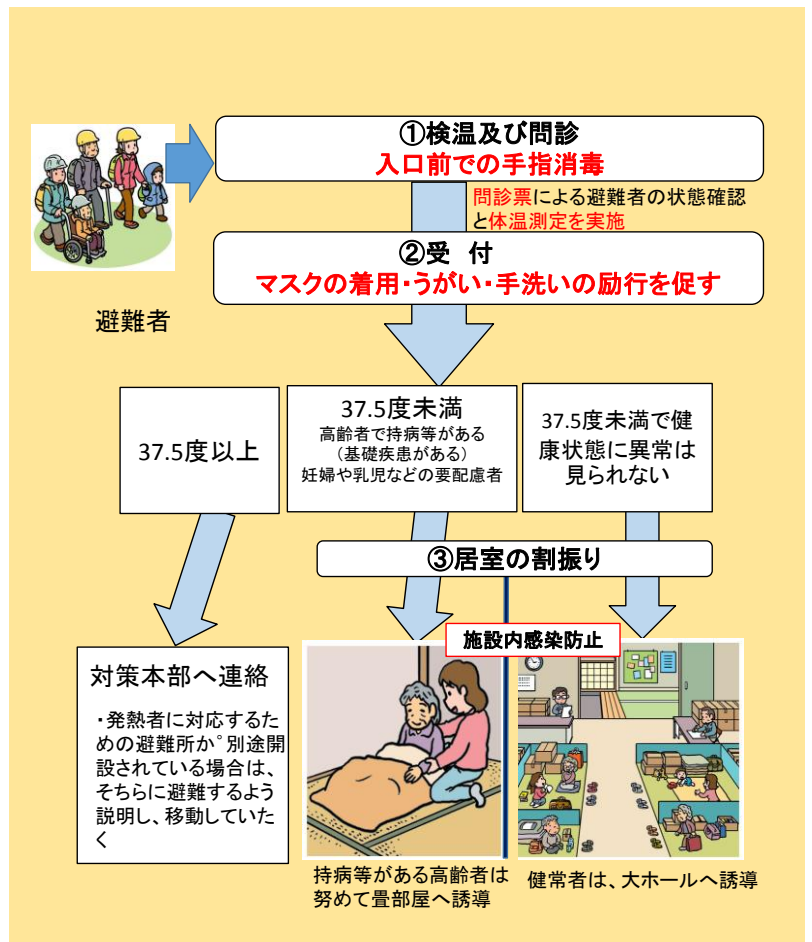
①検温及び問診
入口前での手指消毒

問診票による避難者の状態確認と体温測定を実施

②受　付
マスクの着用・うがい・手洗いの励行を促す

避難者

37.5度以上

37.5度未満
高齢者で持病等がある
（基礎疾患がある）
妊婦や乳児などの要配慮者

37.5度未満で健康状態に異常は見られない

③居室の割振り

施設内感染防止

対策本部へ連絡

・発熱者に対応するための避難所か゜別途開設されている場合は、そちらに避難するよう説明し、移動していたく

持病等がある高齢者は努めて畳部屋へ誘導

健常者は、大ホールへ誘導